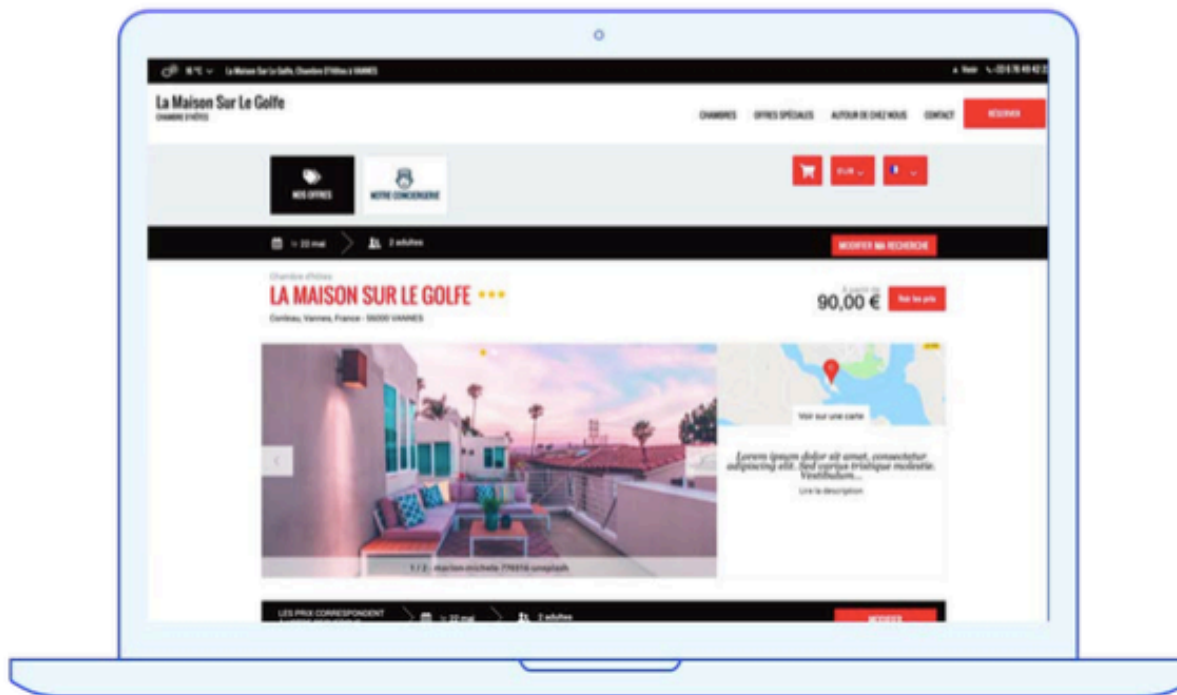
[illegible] La Maison Sur Le Golfe, Chambre D'Hôtes à VANNES

La Maison Sur Le Golfe
CHAMBRE D'HÔTES

CHAMBRES OFFRES SPÉCIALES AUTOUR DE CHEZ NOUS CONTACT RÉSERVER

NOS OFFRES
NOTRE CONCIERGERIE

EUR

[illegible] 22 mai
2 adultes
MODIFIER MA RECHERCHE

Chambre d'Hôtes
LA MAISON SUR LE GOLFE
Conleau, Vannes, France - 56000 VANNES

À partir de
90,00 €
Voir les prix

Voir sur une carte

Lorem ipsum dolor sit amet, consectetur adipiscing elit. Sed varius tristique molestie. Vestibulum...
Lire la description

1 / 2 - marion-michele-776816-unsplash

LES PRIX CORRESPONDENT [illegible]
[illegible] 22 mai
2 adultes
MODIFIER